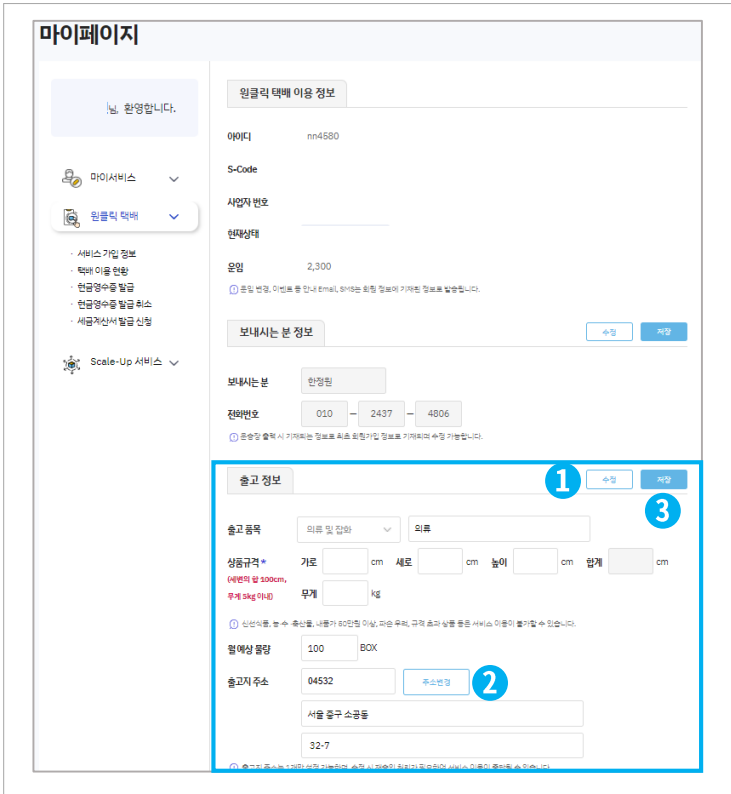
마이페이지

님, 환영합니다.

마이서비스

원클릭 택배

· 서비스 가입 정보
· 택배 이용 현황
· 현금영수증 발급
· 현금영수증 발급 취소
· 세금계산서 발급 신청

Scale-Up 서비스

원클릭 택배 이용 정보

아이디 nn4680

S-Code

사업자 번호

현재상태

운임 2,300

ⓘ 운임 변경, 이벤트 등 안내 Email, SMS는 회원 정보에 기재된 정보로 발송됩니다.

보내시는 분 정보

수정 저장

보내시는 분 한정원

전화번호 010 – 2437 – 4806

ⓘ 운송장 출력 시 기재되는 정보로 최초 회원가입 정보로 기재되며 수정 가능합니다.

출고 정보

1 수정 저장

3

출고 품목 의류 및 잡화 의류

상품규격 * (세변의 합 100cm, 무게 5kg 이내) 가로 cm 세로 cm 높이 cm 합계 cm

무게 kg

ⓘ 신선식품, 농·수·축산물, 내용가 50만원 이상, 파손 우려, 규격 초과 상품 등은 서비스 이용이 불가할 수 있습니다.

월예상 물량 100 BOX

출고지 주소 04532 주소변경 2

서울 중구 소공동

32-7

ⓘ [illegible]